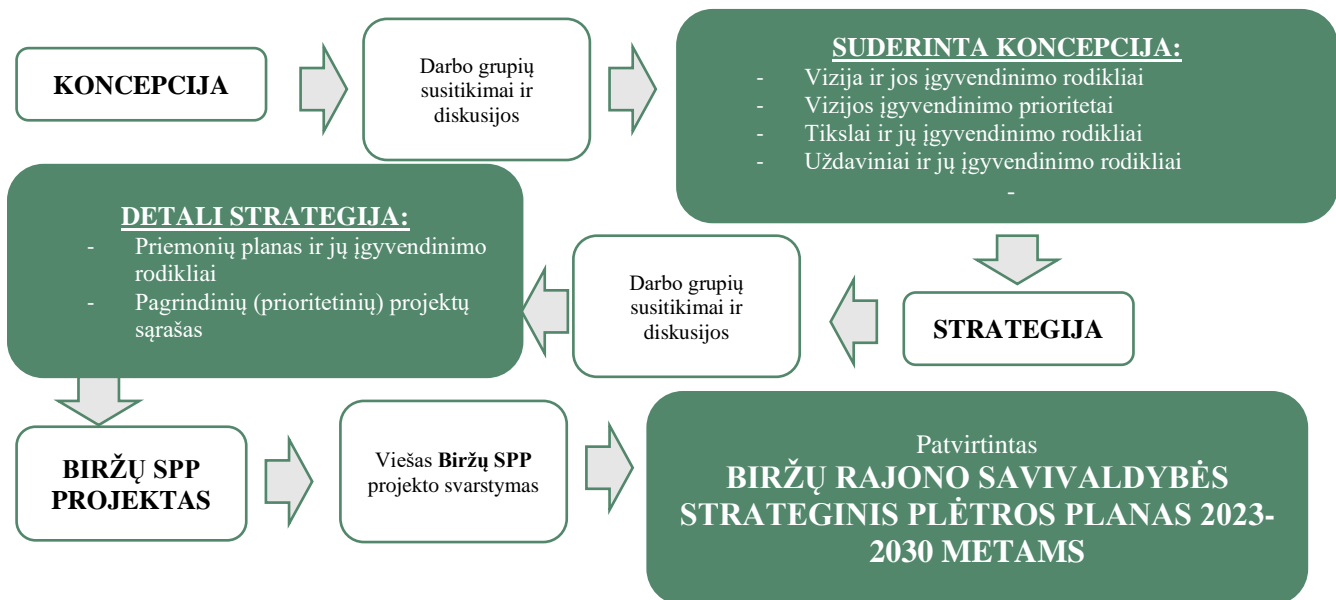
KONCEPCIJA

Darbo grupių susitikimai ir diskusijos

SUDERINTA KONCEPCIJA:
- Vizija ir jos įgyvendinimo rodikliai
- Vizijos įgyvendinimo prioritetai
- Tikslai ir jų įgyvendinimo rodikliai
- Uždaviniai ir jų įgyvendinimo rodikliai
-

DETALI STRATEGIJA:
- Priemonių planas ir jų įgyvendinimo rodikliai
- Pagrindinių (prioritetinių) projektų sąrašas

Darbo grupių susitikimai ir diskusijos

STRATEGIJA

BIRŽŲ SPP PROJEKTAS

Viešas Biržų SPP projekto svarstymas

Patvirtintas
BIRŽŲ RAJONO SAVIVALDYBĖS STRATEGINIS PLĖTROS PLANAS 2023-2030 METAMS